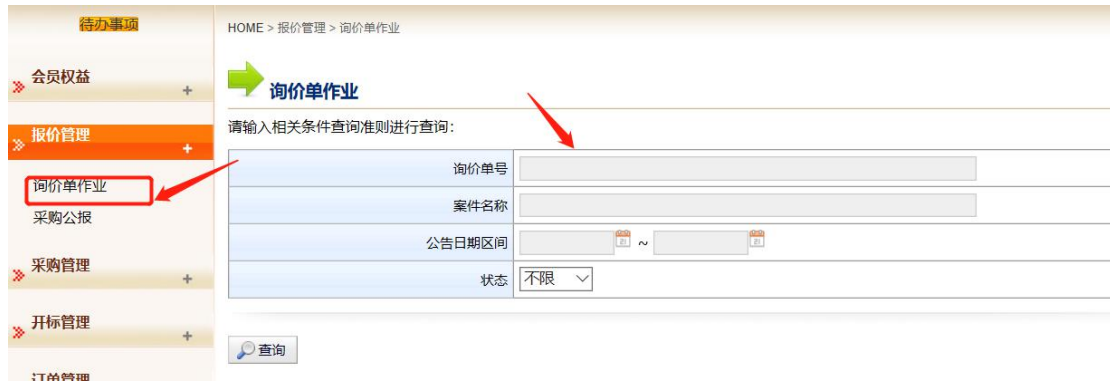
待办事项

会员权益 +

报价管理 +

询价单作业

采购公报

采购管理 +

开标管理 +

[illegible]

HOME > 报价管理 > 询价单作业

询价单作业

请输入相关条件查询准则进行查询:

| | |
|---|---|
| 询价单号 | |
| 案件名称 | |
| 公告日期区间 | ~ |
| 状态 | 不限 |

查询